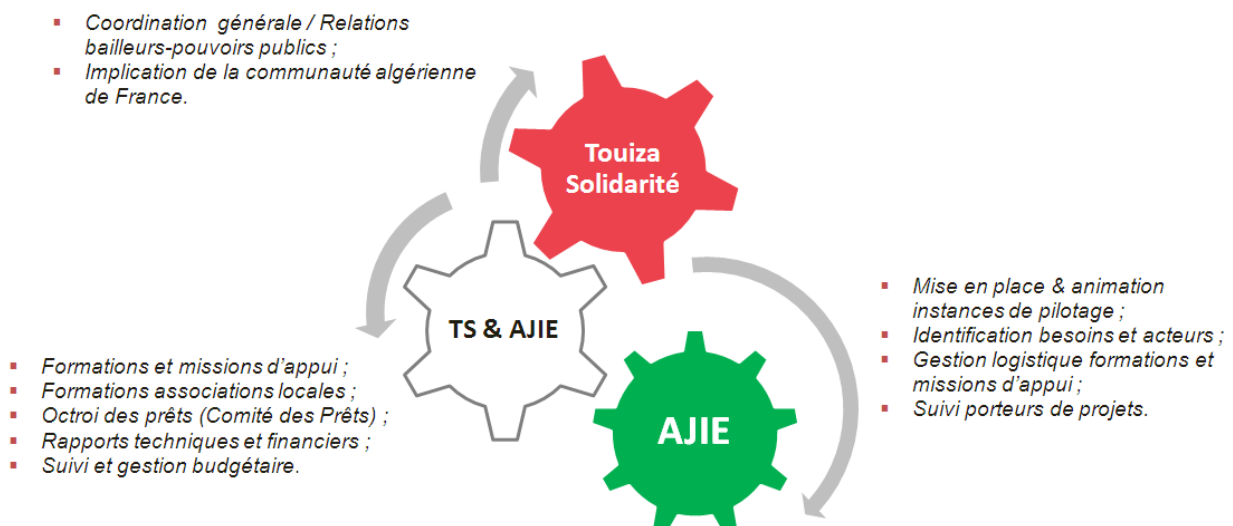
▪ Coordination générale / Relations bailleurs-pouvoirs publics ;
▪ Implication de la communauté algérienne de France.

Touiza Solidarité

TS & AJIE

▪ Mise en place & animation instances de pilotage ;
▪ Identification besoins et acteurs ;
▪ Gestion logistique formations et missions d'appui ;
▪ Suivi porteurs de projets.

▪ Formations et missions d'appui ;
▪ Formations associations locales ;
▪ Octroi des prêts (Comité des Prêts) ;
▪ Rapports techniques et financiers ;
▪ Suivi et gestion budgétaire.

AJIE